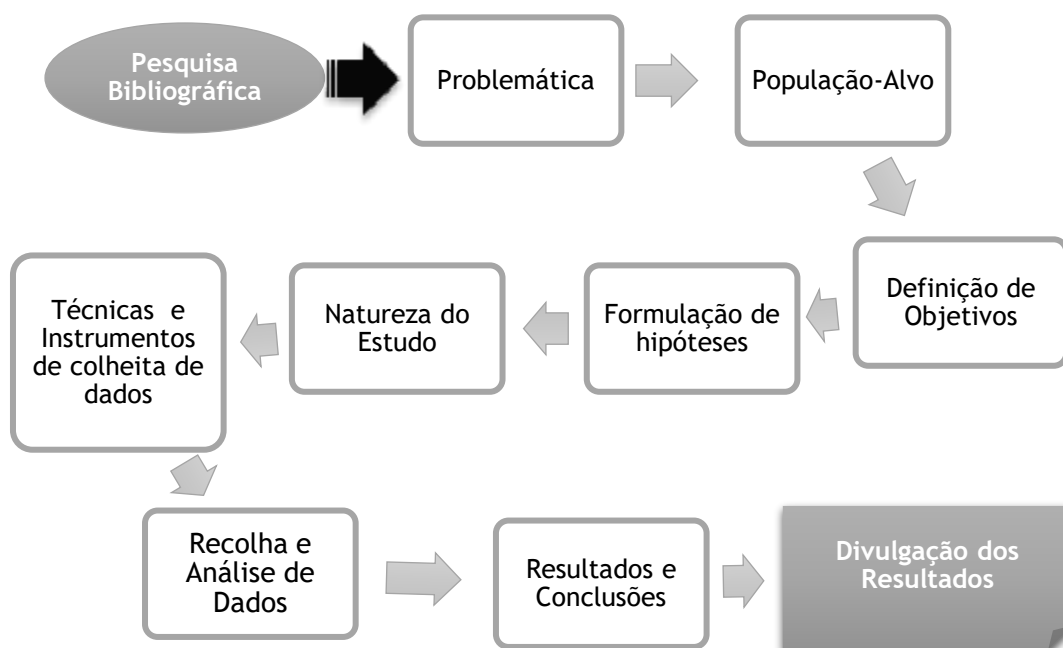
Pesquisa Bibliográfica

Problemática

População-Alvo

Definição de Objetivos

Formulação de hipóteses

Natureza do Estudo

Técnicas e Instrumentos de colheita de dados

Recolha e Análise de Dados

Resultados e Conclusões

Divulgação dos Resultados